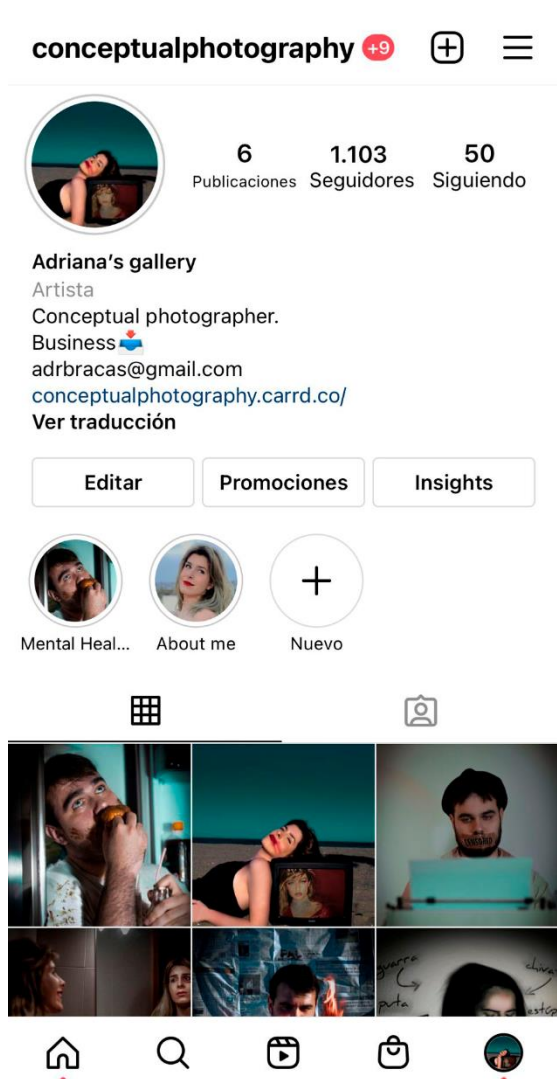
conceptualphotography +9

6 Publicaciones
1.103 Seguidores
50 Siguiendo

Adriana's gallery
Artista
Conceptual photographer.
Business📥
adrbracas@gmail.com
conceptualphotography.carrd.co/
Ver traducción

Editar
Promociones
Insights

Mental Heal...
About me
Nuevo

guerra
puta
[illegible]